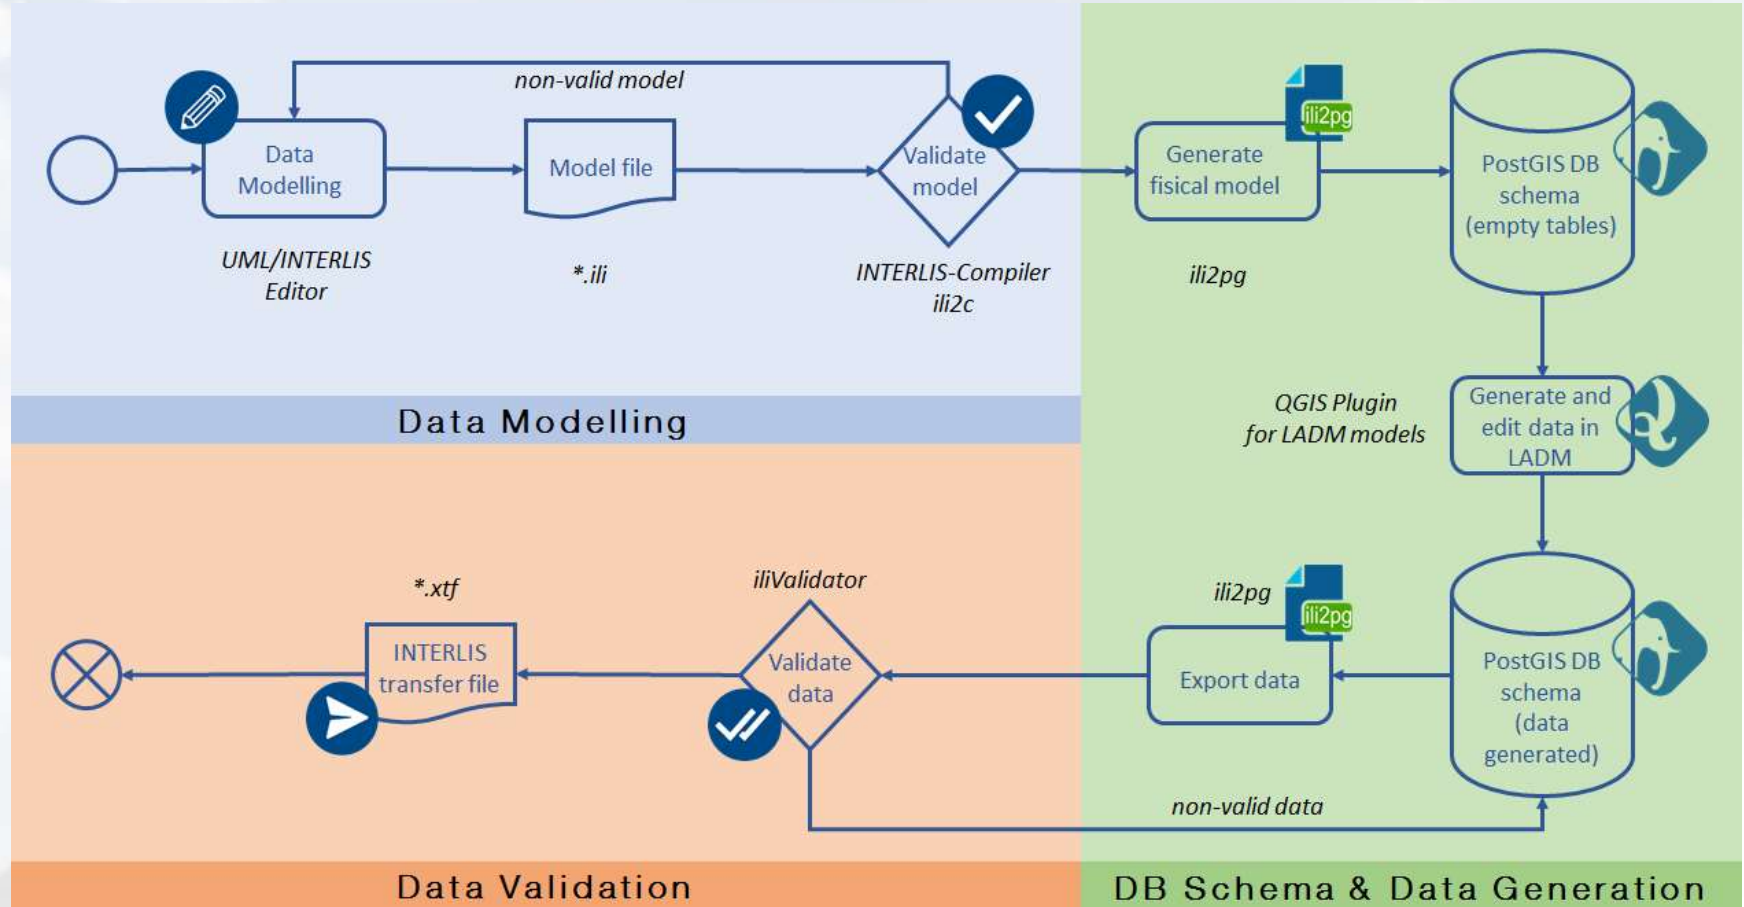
non-valid model

Data Modelling

Model file

Validate model

UML/INTERLIS Editor

*.ili

INTERLIS-Compiler ili2c

ili2pg

Generate fisical model

PostGIS DB schema (empty tables)

ili2pg

QGIS Plugin for LADM models

Generate and edit data in LADM

Data Modelling

*.xtf

iliValidator

ili2pg

ili2pg

INTERLIS transfer file

Validate data

Export data

PostGIS DB schema (data generated)

non-valid data

Data Validation

DB Schema & Data Generation